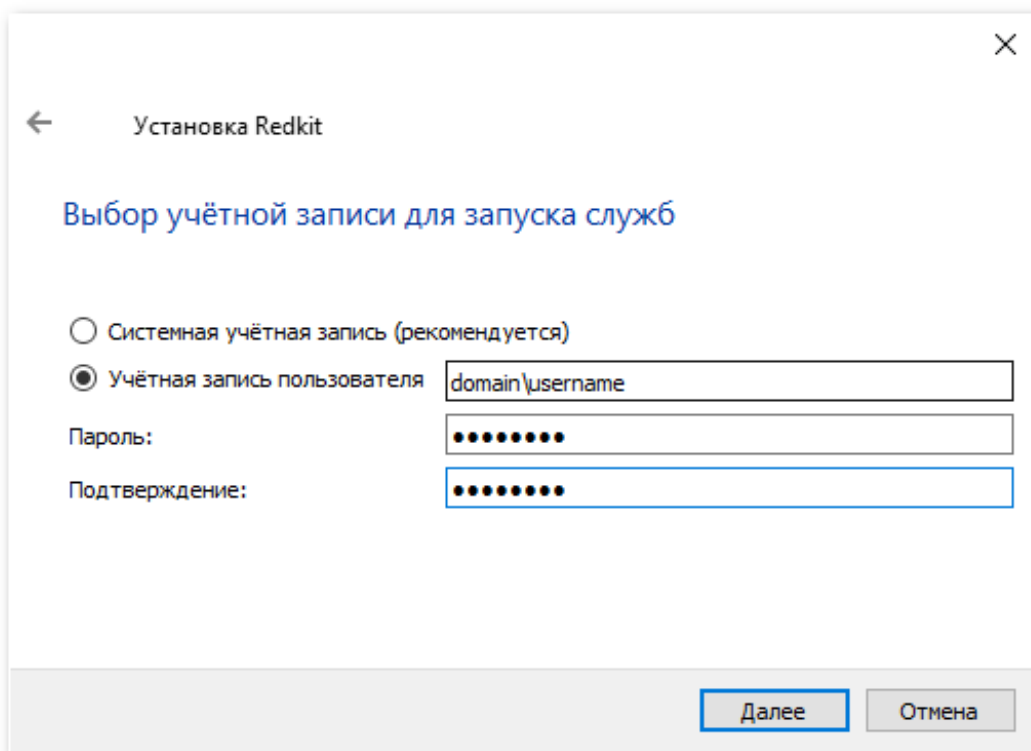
×

←

Установка Redkit

Выбор учётной записи для запуска служб

Системная учётная запись (рекомендуется)

Учётная запись пользователя domain\username

Пароль: ••••••••

Подтверждение: ••••••••

Далее Отмена